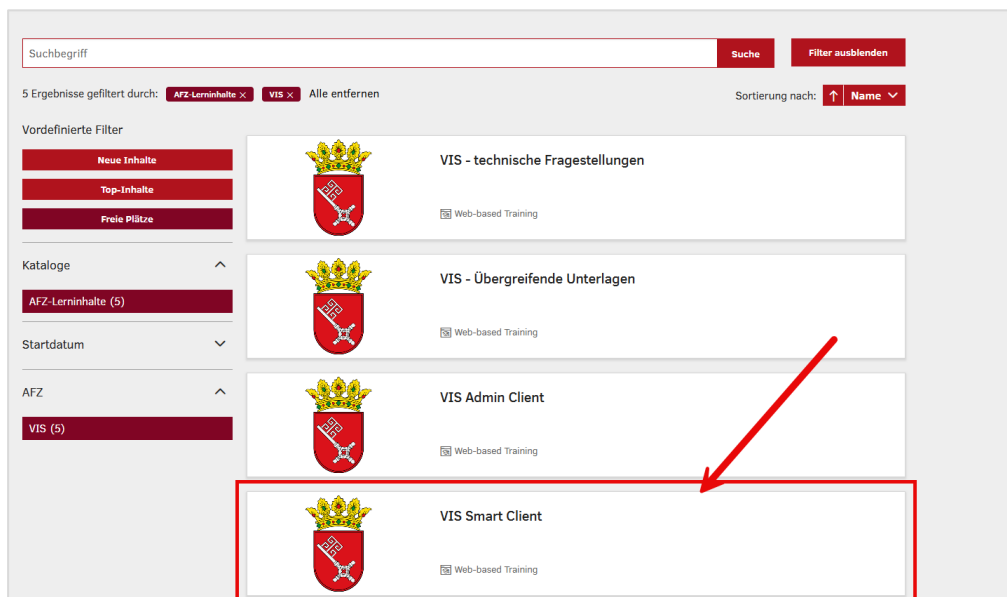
Suchbegriff

Suche

Filter ausblenden

5 Ergebnisse gefiltert durch: AFZ-Lerninhalte × VIS × Alle entfernen

Sortierung nach: ↑ Name

Vordefinierte Filter

Neue Inhalte

Top-Inhalte

Freie Plätze

Kataloge

AFZ-Lerninhalte (5)

Startdatum

AFZ

VIS (5)

VIS - technische Fragestellungen

Web-based Training

VIS - Übergreifende Unterlagen

Web-based Training

VIS Admin Client

Web-based Training

VIS Smart Client

Web-based Training